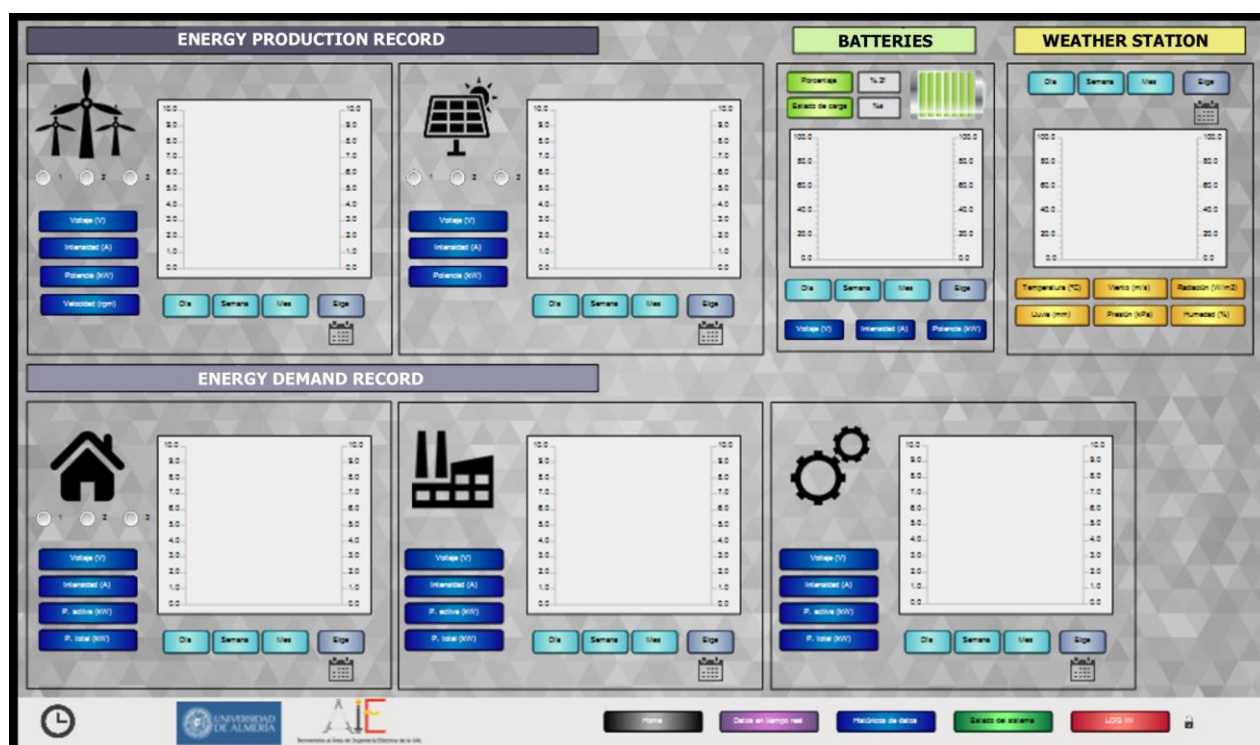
ENERGY PRODUCTION RECORD

1 2 3

10.0 9.0 8.0 7.0 6.0 5.0 4.0 3.0 2.0 1.0 0.0

Voltaje (V)
Intensidad (A)
Potencia (kW)
Velocidad (rpm)

Día Semana Mes Elige

1 2 3

10.0 9.0 8.0 7.0 6.0 5.0 4.0 3.0 2.0 1.0 0.0

Voltaje (V)
Intensidad (A)
Potencia (kW)

Día Semana Mes Elige

BATTERIES

Porcentaje %
Estado de carga %

100.0 80.0 60.0 40.0 20.0 0.0

Día Semana Mes Elige

Voltaje (V) Intensidad (A) Potencia (kW)

WEATHER STATION

Día Semana Mes Elige

100.0 80.0 60.0 40.0 20.0 0.0

Temperatura (ºC) Viento (m/s) Radiación (W/m2)
Lluvia (mm) Presión (kPa) Humedad (%)

ENERGY DEMAND RECORD

1 2 3

10.0 9.0 8.0 7.0 6.0 5.0 4.0 3.0 2.0 1.0 0.0

Voltaje (V)
Intensidad (A)
P. activa (kW)
P. total (kW)

Día Semana Mes Elige

10.0 9.0 8.0 7.0 6.0 5.0 4.0 3.0 2.0 1.0 0.0

Voltaje (V)
Intensidad (A)
P. activa (kW)
P. total (kW)

Día Semana Mes Elige

10.0 9.0 8.0 7.0 6.0 5.0 4.0 3.0 2.0 1.0 0.0

Voltaje (V)
Intensidad (A)
P. activa (kW)
P. total (kW)

Día Semana Mes Elige

UNIVERSIDAD DE ALMERÍA

AIE
Bienvenido al Área de Ingeniería Eléctrica de la UAL

Home Datos en tiempo real Históricos de datos Estado del sistema LOG IN